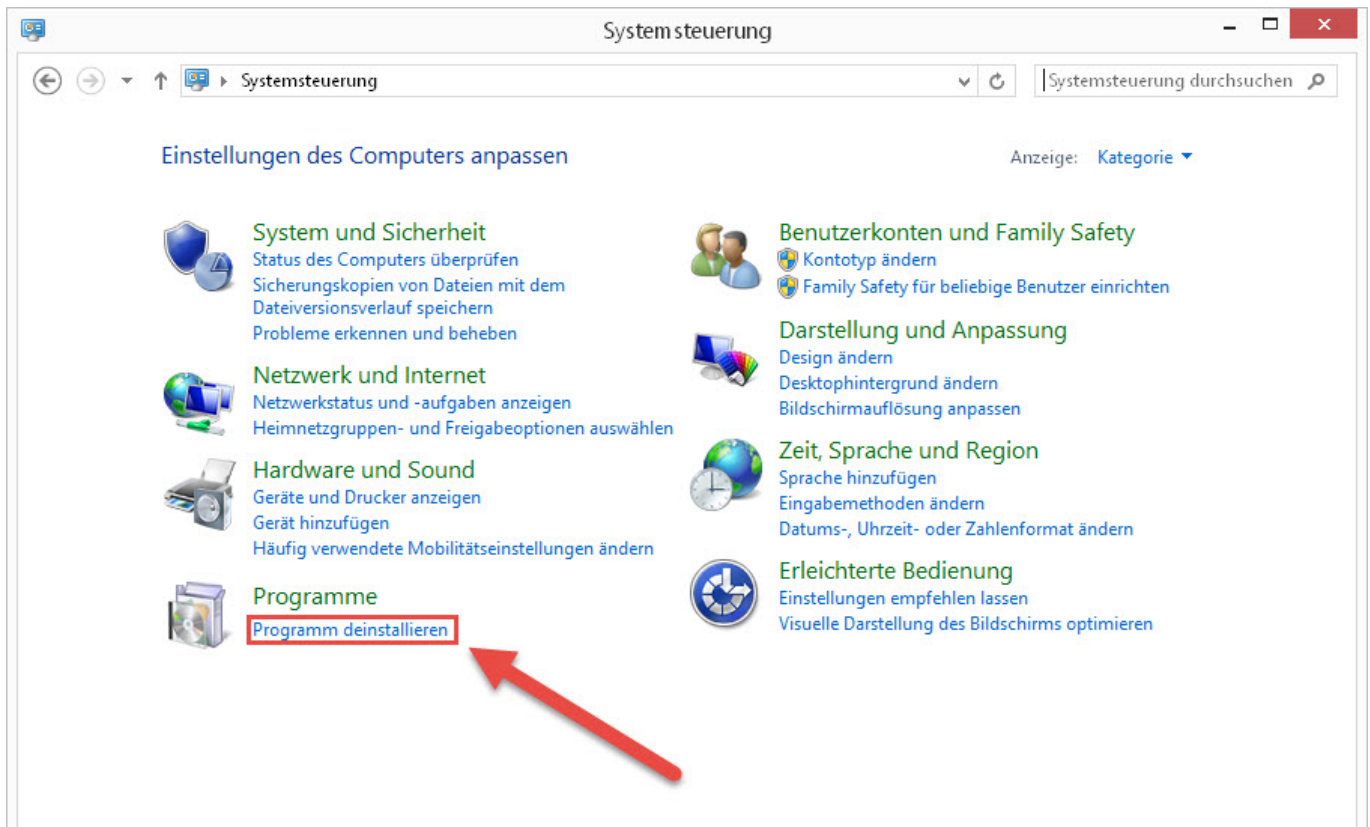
Systemsteuerung

Systemsteuerung

Systemsteuerung durchsuchen

Einstellungen des Computers anpassen

Anzeige: Kategorie

System und Sicherheit
Status des Computers überprüfen
Sicherungskopien von Dateien mit dem Dateiversionsverlauf speichern
Probleme erkennen und beheben

Netzwerk und Internet
Netzwerkstatus und -aufgaben anzeigen
Heimnetzgruppen- und Freigabeoptionen auswählen

Hardware und Sound
Geräte und Drucker anzeigen
Gerät hinzufügen
Häufig verwendete Mobilitätseinstellungen ändern

Programme
Programm deinstallieren

Benutzerkonten und Family Safety
Kontotyp ändern
Family Safety für beliebige Benutzer einrichten

Darstellung und Anpassung
Design ändern
Desktophintergrund ändern
Bildschirmauflösung anpassen

Zeit, Sprache und Region
Sprache hinzufügen
Eingabemethoden ändern
Datums-, Uhrzeit- oder Zahlenformat ändern

Erleichterte Bedienung
Einstellungen empfehlen lassen
Visuelle Darstellung des Bildschirms optimieren